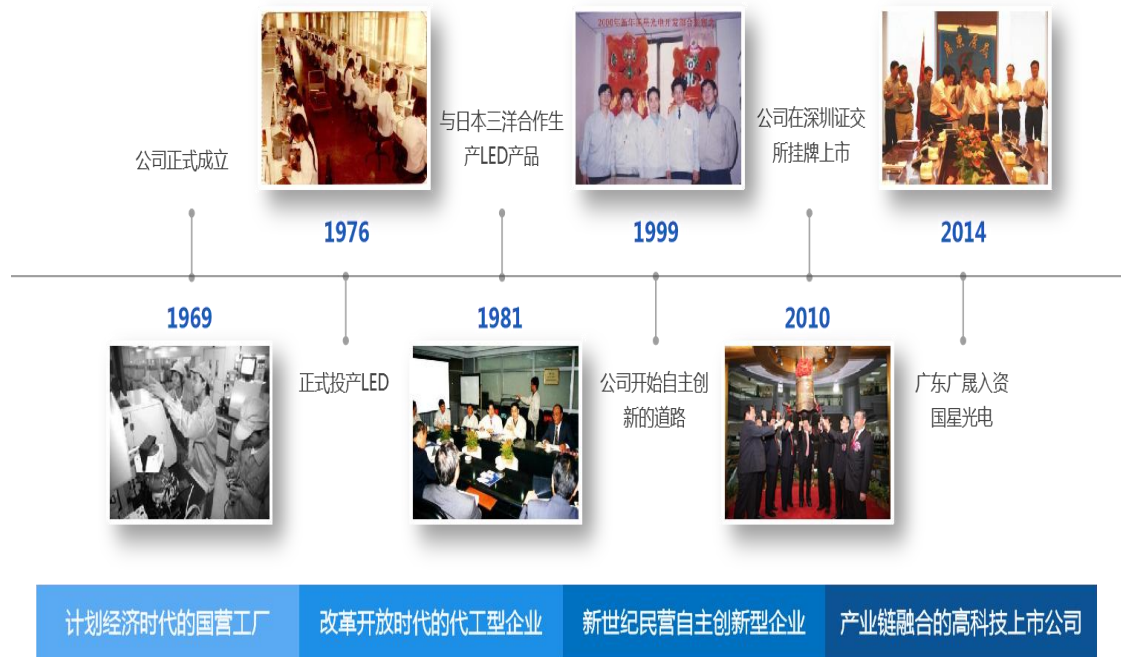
公司正式成立

1976

与日本三洋合作生产LED产品

1999

公司在深圳证交所挂牌上市

2014

1969

正式投产LED

1981

公司开始自主创新的道路

2010

广东广晟入资国星光电

计划经济时代的国营工厂

改革开放时代的代工型企业

新世纪民营自主创新型企业

产业链融合的高科技上市公司